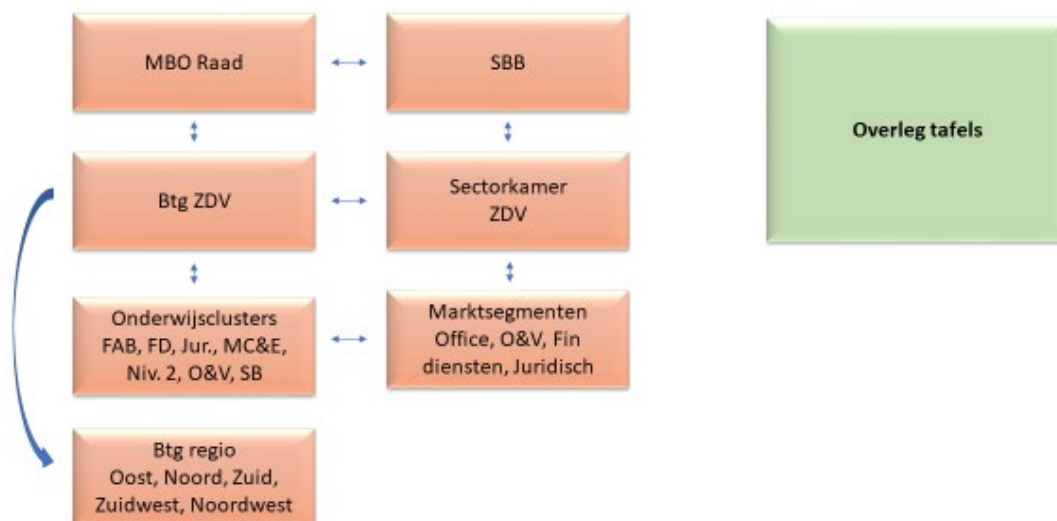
MBO Raad

SBB

Overleg tafels

Btg ZDV

Sectorkamer ZDV

Onderwijsclusters FAB, FD, Jur., MC&E, Niv. 2, O&V, SB

Marktsegmenten Office, O&V, Fin diensten, Juridisch

Btg regio Oost, Noord, Zuid, Zuidwest, Noordwest